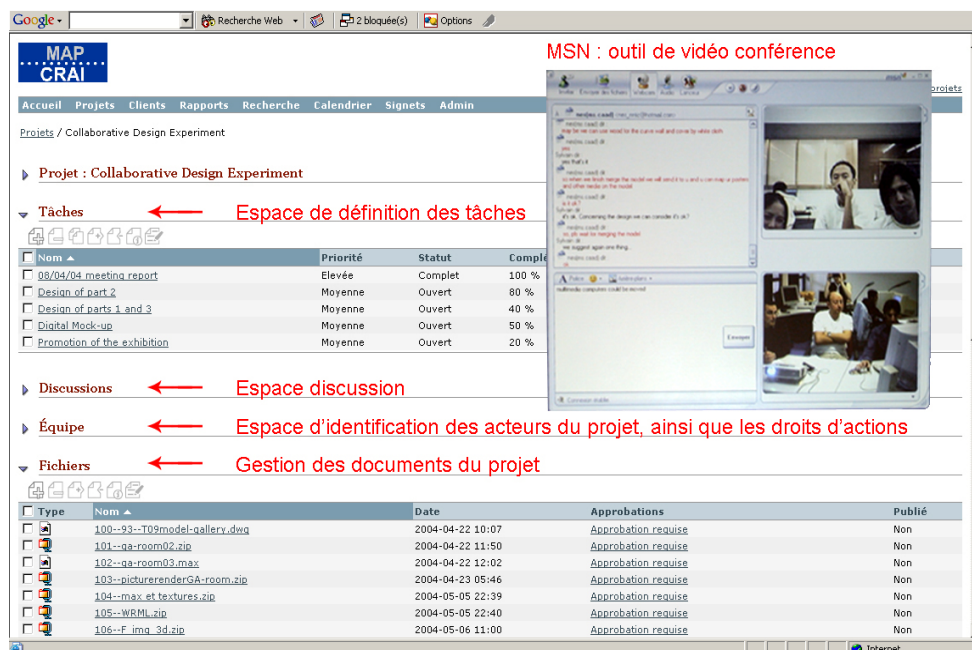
Google Recherche Web 2 bloqué(s) Options

MAP CRAI

MSN : outil de vidéo conférence

Accueil Projets Clients Rapports Recherche Calendrier Signets Admin

projets

Projets / Collaborative Design Experiment

Projet : Collaborative Design Experiment

Tâches

Espace de définition des tâches

| Nom ▲ | Priorité | Statut | Comple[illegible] |
|---|---|---|---|
| 08/04/04 meeting report | Elevée | Complet | 100 % |
| Design of part 2 | Moyenne | Ouvert | 80 % |
| Design of parts 1 and 3 | Moyenne | Ouvert | 40 % |
| Digital Mock-up | Moyenne | Ouvert | 50 % |
| Promotion of the exhibition | Moyenne | Ouvert | 20 % |

Discussions

Espace discussion

Équipe

Espace d'identification des acteurs du projet, ainsi que les droits d'actions

Fichiers

Gestion des documents du projet

| Type | Nom ▲ | Date | Approbations | Publié |
|---|---|---|---|---|
| | 100--93--T09model-gallery.dwg | 2004-04-22 10:07 | Approbation requise | Non |
| | 101--ga-room02.zip | 2004-04-22 11:50 | Approbation requise | Non |
| | 102--ga-room03.max | 2004-04-22 12:02 | Approbation requise | Non |
| | 103--picturerenderGA-room.zip | 2004-04-23 05:46 | Approbation requise | Non |
| | 104--max et textures.zip | 2004-05-05 22:39 | Approbation requise | Non |
| | 105--WRML.zip | 2004-05-05 22:40 | Approbation requise | Non |
| | 106--F_img_3d.zip | 2004-05-06 11:00 | Approbation requise | Non |

Internet